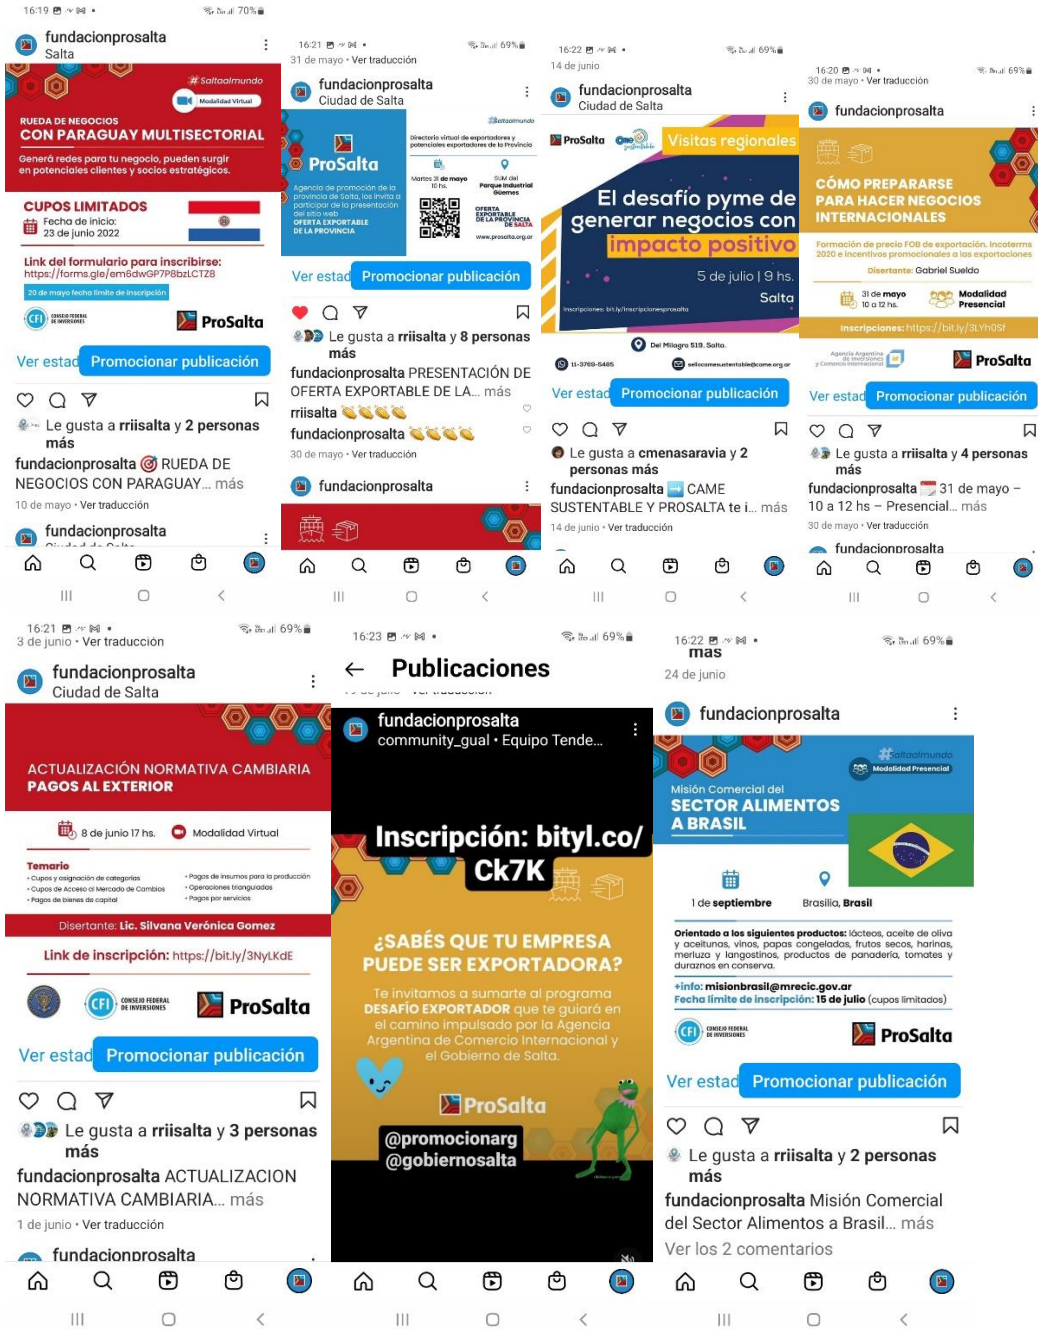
16:19 70%

fundacionprosalta
Salta

#Saltaalmundo
Modalidad Virtual

RUEDA DE NEGOCIOS
CON PARAGUAY MULTISECTORIAL

Generá redes para tu negocio, pueden surgir en potenciales clientes y socios estratégicos.

CUPOS LIMITADOS
Fecha de inicio:
23 de junio 2022

Link del formulario para inscribirse:
https://forms.gle/em6dwGP7P8bzLCTZ8

20 de mayo fecha límite de inscripción

CFI CONSEJO FEDERAL DE INVERSIONES
ProSalta

Ver estad Promocionar publicación

Le gusta a rriisalta y 2 personas más
fundacionprosalta RUEDA DE NEGOCIOS CON PARAGUAY... más
10 de mayo · Ver traducción

fundacionprosalta

16:21 69%
31 de mayo · Ver traducción

fundacionprosalta
Ciudad de Salta

#saltaalmundo
ProSalta
Agencia de promoción de la provincia de Salta, los invita a participar de la presentación del sitio web
OFERTA EXPORTABLE DE LA PROVINCIA
Directorio virtual de exportadores y potenciales exportadores de la Provincia
Martes 31 de mayo 10 hs.
SUM del Parque Industrial Güemes
OFERTA EXPORTABLE DE LA PROVINCIA DE SALTA
www.prosalta.org.ar

Ver estad Promocionar publicación

Le gusta a rriisalta y 8 personas más
fundacionprosalta PRESENTACIÓN DE OFERTA EXPORTABLE DE LA... más
rriisalta
fundacionprosalta
30 de mayo · Ver traducción

fundacionprosalta

16:22 69%
14 de junio

fundacionprosalta
Ciudad de Salta

ProSalta
Visitas regionales
El desafío pyme de generar negocios con impacto positivo
5 de julio | 9 hs.
Salta
Inscripciones: bit.ly/inscripcionesprosalta
Del Milagro 519. Salta.
11-3769-5485
sellocomesustentable@came.org.ar

Ver estad Promocionar publicación

Le gusta a cmenasaravia y 2 personas más
fundacionprosalta CAME SUSTENTABLE Y PROSALTA te i... más
14 de junio · Ver traducción

16:20 69%
30 de mayo · Ver traducción

fundacionprosalta

CÓMO PREPARARSE PARA HACER NEGOCIOS INTERNACIONALES
Formación de precio FOB de exportación. Incoterms 2020 e incentivos promocionales a las exportaciones
Disertante: Gabriel Sueldo
31 de mayo 10 a 12 hs.
Modalidad Presencial
Inscripciones: https://bit.ly/3LYh0Sf
Agencia Argentina de Inversiones y Comercio Internacional
ProSalta

Ver estad Promocionar publicación

Le gusta a rriisalta y 4 personas más
fundacionprosalta 31 de mayo – 10 a 12 hs – Presencial... más
30 de mayo · Ver traducción

fundacionprosalta

16:21 69%
3 de junio · Ver traducción

fundacionprosalta
Ciudad de Salta

ACTUALIZACIÓN NORMATIVA CAMBIARIA
PAGOS AL EXTERIOR

8 de junio 17 hs.
Modalidad Virtual

Temario
• Cupos y asignación de categorías
• Cupos de Acceso al Mercado de Cambios
• Pagos de bienes de capital
• Pagos de insumos para la producción
• Operaciones trianguladas
• Pagos por servicios

Disertante: Lic. Silvana Verónica Gomez

Link de inscripción: https://bit.ly/3NyLKdE

CFI CONSEJO FEDERAL DE INVERSIONES
ProSalta

Ver estad Promocionar publicación

Le gusta a rriisalta y 3 personas más
fundacionprosalta ACTUALIZACION NORMATIVA CAMBIARIA... más
1 de junio · Ver traducción

fundacionprosalta

16:23 69%

Publicaciones

fundacionprosalta
community_gual · Equipo Tende...

Inscripción: bityl.co/Ck7K

¿SABÉS QUE TU EMPRESA PUEDE SER EXPORTADORA?

Te invitamos a sumarte al programa DESAFÍO EXPORTADOR que te guiará en el camino impulsado por la Agencia Argentina de Comercio Internacional y el Gobierno de Salta.

ProSalta
@promocionarg
@gobiernosalta

16:22 69%
más
24 de junio

fundacionprosalta

#saltaalmundo
Modalidad Presencial
Misión Comercial del
SECTOR ALIMENTOS A BRASIL

1 de septiembre
Brasilia, Brasil

Orientado a los siguientes productos: lácteos, aceite de oliva y aceitunas, vinos, papas congeladas, frutos secos, harinas, merluza y langostinos, productos de panadería, tomates y duraznos en conserva.

+info: misionbrasil@mrecic.gov.ar
Fecha límite de inscripción: 15 de julio (cupos limitados)

CFI CONSEJO FEDERAL DE INVERSIONES
ProSalta

Ver estad Promocionar publicación

Le gusta a rriisalta y 2 personas más
fundacionprosalta Misión Comercial del Sector Alimentos a Brasil... más
Ver los 2 comentarios